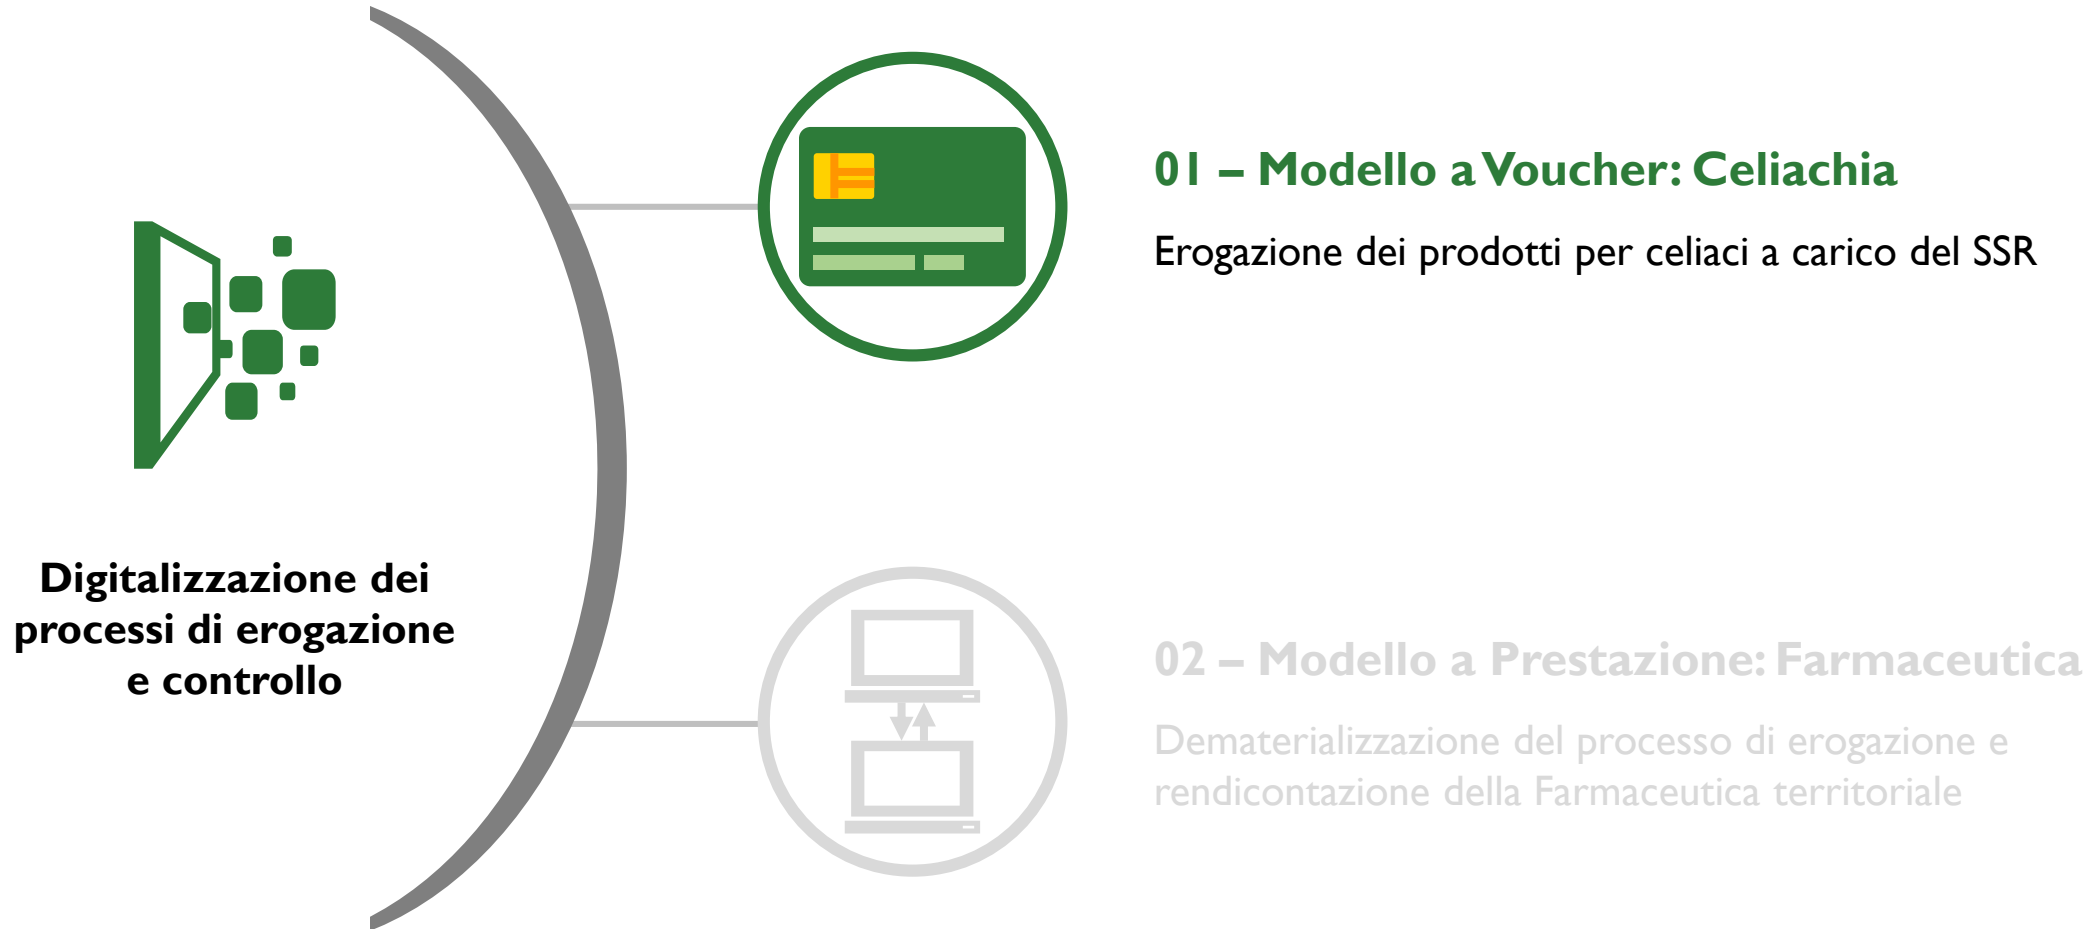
Digitalizzazione dei processi di erogazione e controllo

01 – Modello a Voucher: Celiachia

Erogazione dei prodotti per celiaci a carico del SSR

02 – Modello a Prestazione: Farmaceutica

Dematerializzazione del processo di erogazione e rendicontazione della Farmaceutica territoriale